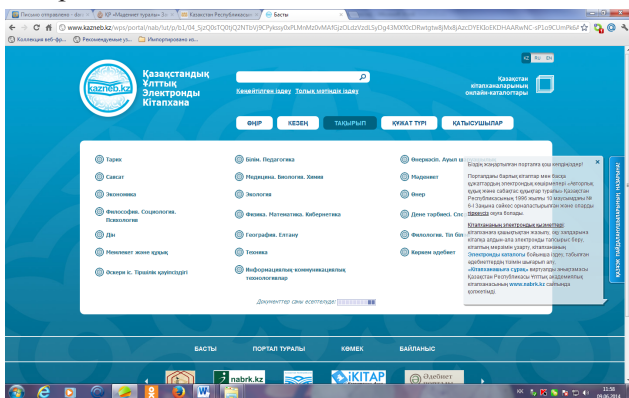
Письмо отправлено - dc | КР «Академия туризм» 3 | Казахстан Республикасы | Басты

www.kazneb.kz/wps/portal/nab/!ut/p/b1/04_SjzQ0bTQ0tjQ2NTbVJ9CPykssy0xPLMnMz0vMAfGjz0LdzVzdL5yDg43MXf0cDRwtgtw8jMx8jAzcDYEKIoEKDHAARwNC-sP1o9CUmPe6/

Коллекция веб-фр... | Рекомендуемые у... | Импортировано из...

kazneb.kz

Қазақстандық Ұлттық Электронды Кітапхана

Кеңейтілген іздеу | Толық мәтіндік іздеу

Қазақстан кітапханаларының онлайн-каталогтары

kz | ru | en

ӘҢІР | КЕЗЕҢ | ТАҚЫРЫП | ҚҰЖАТ ТҮРІ | ҚАТЫСУШЫЛАР

Тарих
Саясат
Экономика
Философия. Социология. Психология
Дін
Мемлекет және құқық
Әскери іс. Төтенше қауіпсіздігі

Білім. Педагогика
Медицина. Биология. Химия
Экология
Физика. Математика. Кибернетика
География. Елтану
Техника
Информациялық коммуникациялық технологиялар

Өнеркәсіп. Ауыл ш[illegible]
Мәдениет
Өнер
Дене тәрбиесі. Спо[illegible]
Филология. Тіл біл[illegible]
Көркем әдебиет

Біздің жаңартылған порталға қош келдіңіздер!

Порталдағы барлық кітаптар мен басқа құжаттардың электрондық көшірмелері «Авторлық құқық және сабақтас құқықтар туралы» Қазақстан Республикасының 1996 жылғы 10 маусымдағы № 6-I Заңына сәйкес орналастырылған және оларды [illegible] оқуға болады.

Кітапхананың электрондық қызметтері кітапханаға қажеттілікке жазылу, үй, заңдарына іштегі алдын-ала электронды тапсырыс беру, кітаптың мерзімін ұзарту, кітапхананың Электронды каталогы бойынша іздеу, табылған әдебиеттердің толық ақпаратын алу. «Кітапхананың сұрағы» виртуалды анықтамасы Қазақстан Республикасы Ұлттық академиялық кітапханасының www.nabrk.kz сайтында қолжетімді.

Документтер саны есептелуде:

Қазақ тілінде пайдаланушылардың пікірлері

БАСТЫ | ПОРТАЛ ТУРАЛЫ | КӨМЕК | БАЙЛАНЫС

nabrk.kz | iKITAP | Әдебиет

KK | 11:58 | 09.06.2014